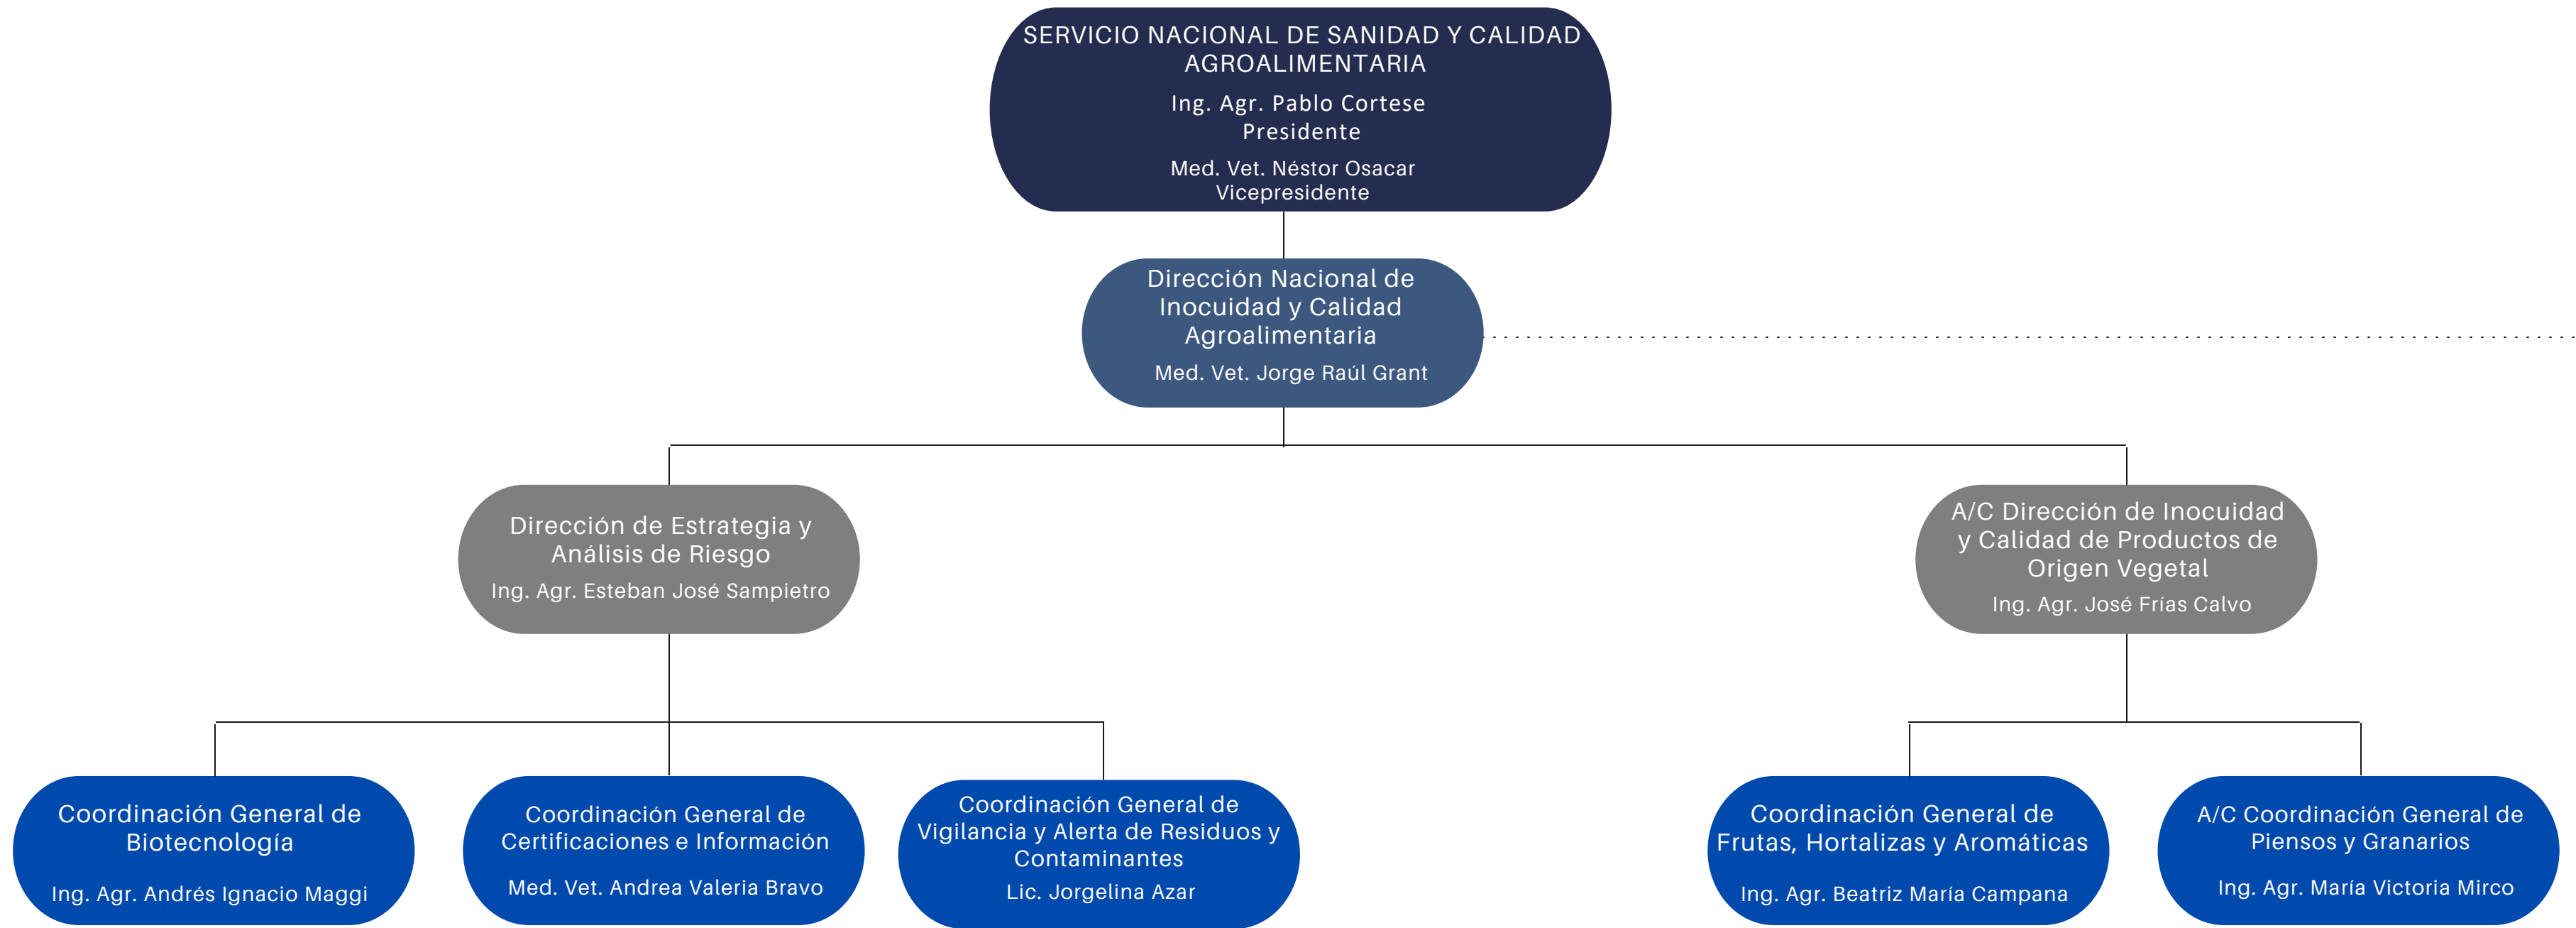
SERVICIO NACIONAL DE SANIDAD Y CALIDAD AGROALIMENTARIA
Ing. Agr. Pablo Cortese
Presidente
Med. Vet. Néstor Osacar
Vicepresidente

Dirección Nacional de Inocuidad y Calidad Agroalimentaria
Med. Vet. Jorge Raúl Grant

Dirección de Estrategia y Análisis de Riesgo
Ing. Agr. Esteban José Sampietro

A/C Dirección de Inocuidad y Calidad de Productos de Origen Vegetal
Ing. Agr. José Frías Calvo

Coordinación General de Biotecnología
Ing. Agr. Andrés Ignacio Maggi

Coordinación General de Certificaciones e Información
Med. Vet. Andrea Valeria Bravo

Coordinación General de Vigilancia y Alerta de Residuos y Contaminantes
Lic. Jorgelina Azar

Coordinación General de Frutas, Hortalizas y Aromáticas
Ing. Agr. Beatriz María Campana

A/C Coordinación General de Piensos y Granarios
Ing. Agr. María Victoria Mirco